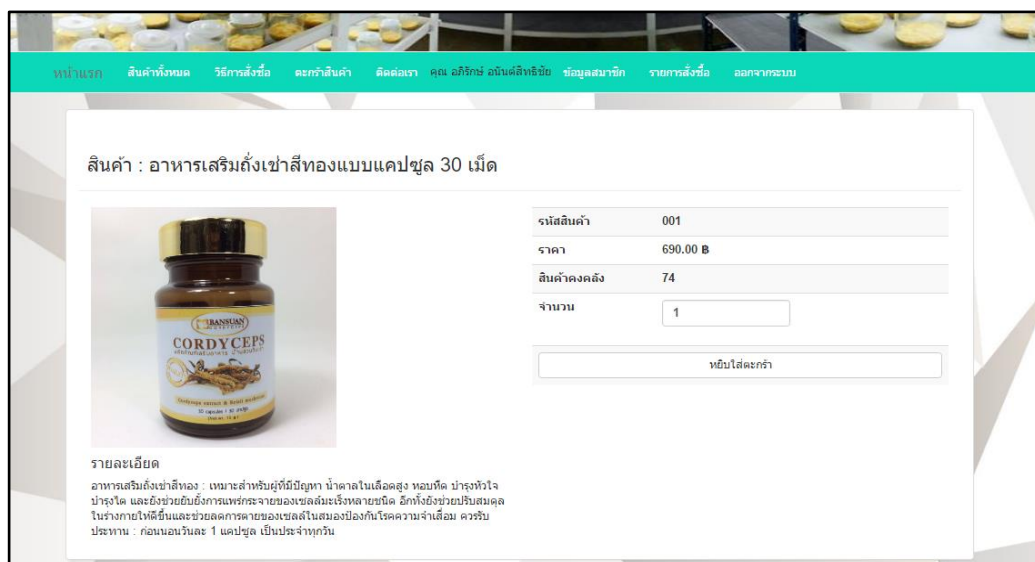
หน้าแรก สินค้าทั้งหมด วิธีการสั่งซื้อ ตะกร้าสินค้า ติดต่อเรา คุณ อภิรักษ์ อนันต์สิทธิชัย ข้อมูลสมาชิก รายการสั่งซื้อ ออกจากระบบ

สินค้า : อาหารเสริมถั่งเช่าสีทองแบบแคปซูล 30 เม็ด

BANSUAN
CORDYCEPS

| รหัสสินค้า | 001 |
|---|---|
| ราคา | 690.00 ฿ |
| สินค้าคงคลัง | 74 |
| จำนวน | 1 |

หยิบใส่ตะกร้า

รายละเอียด

อาหารเสริมถั่งเช่าสีทอง : เหมาะสำหรับผู้ที่มีปัญหา น้ำตาลในเลือดสูง หอบหืด บำรุงหัวใจ บำรุงไต และยังช่วยยับยั้งการแพร่กระจายของเซลล์มะเร็งหลายชนิด อีกทั้งยังช่วยปรับสมดุลในร่างกายให้ดีขึ้นและช่วยลดการตายของเซลล์ในสมองป้องกันโรคความจำเสื่อม ควรรับประทาน : ก่อนนอนวันละ 1 แคปซูล เป็นประจำทุกวัน